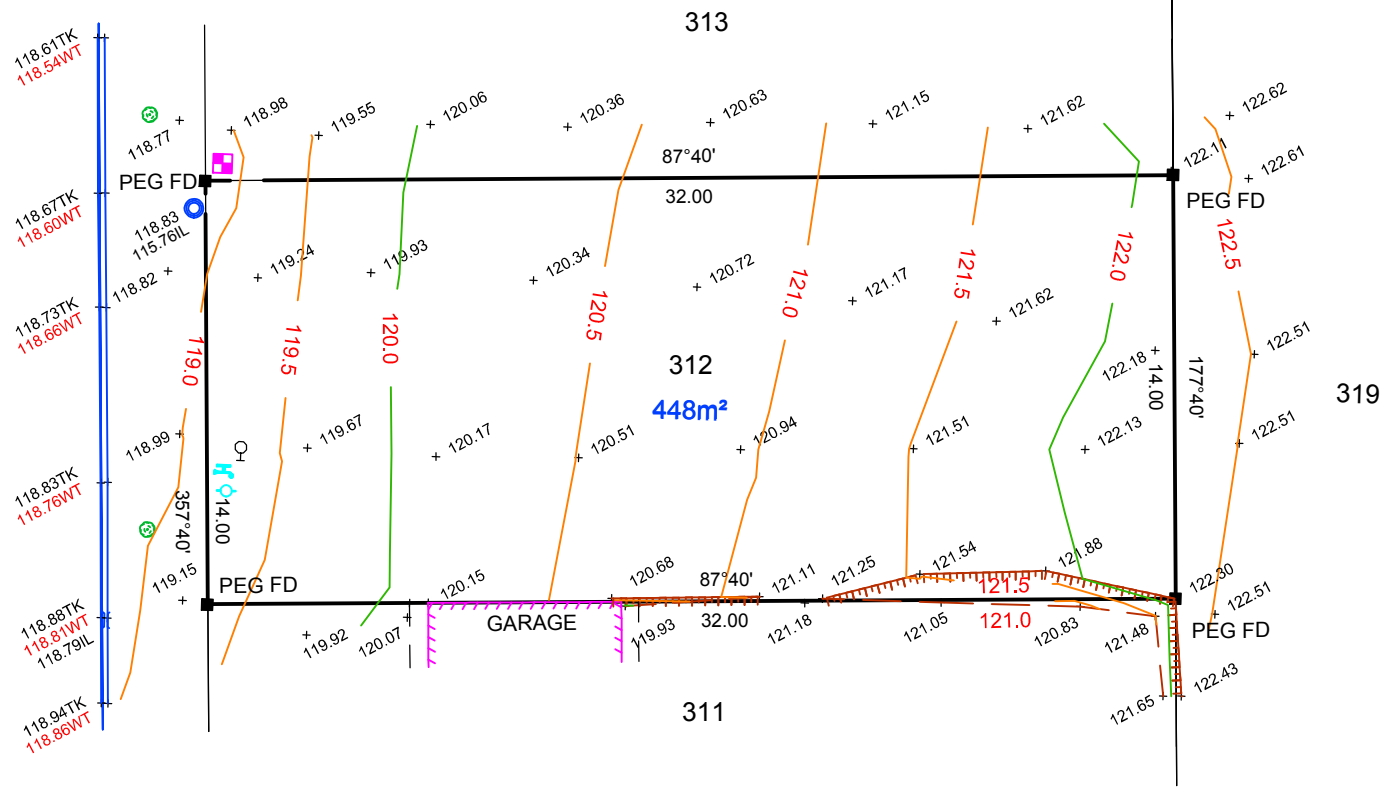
313

118.61TK
118.54WT
118.77
118.98
119.55
120.06
120.36
120.63
121.15
121.62
122.62
87°40'
122.11
122.61
PEG FD
PEG FD
118.67TK
118.60WT
32.00
118.83
115.76IL
119.24
119.93
120.34
120.72
121.17
122.0
122.5
118.82
121.0
121.5
121.62
118.73TK
118.66WT
120.5
119.0
119.5
120.0
312
122.18
14.00
177°40'
122.51
319
448m²
118.99
119.67
120.17
120.51
120.94
121.51
122.13
122.51
118.83TK
118.76WT
357°40'
14.00
121.54
121.88
119.15
PEG FD
120.15
120.68
87°40'
121.11
121.25
121.5
122.30
122.51
118.88TK
118.81WT
118.79IL
119.92
120.07
GARAGE
119.93
32.00
121.18
121.05
121.0
120.83
121.48
PEG FD
118.94TK
118.86WT
311
121.65
122.43